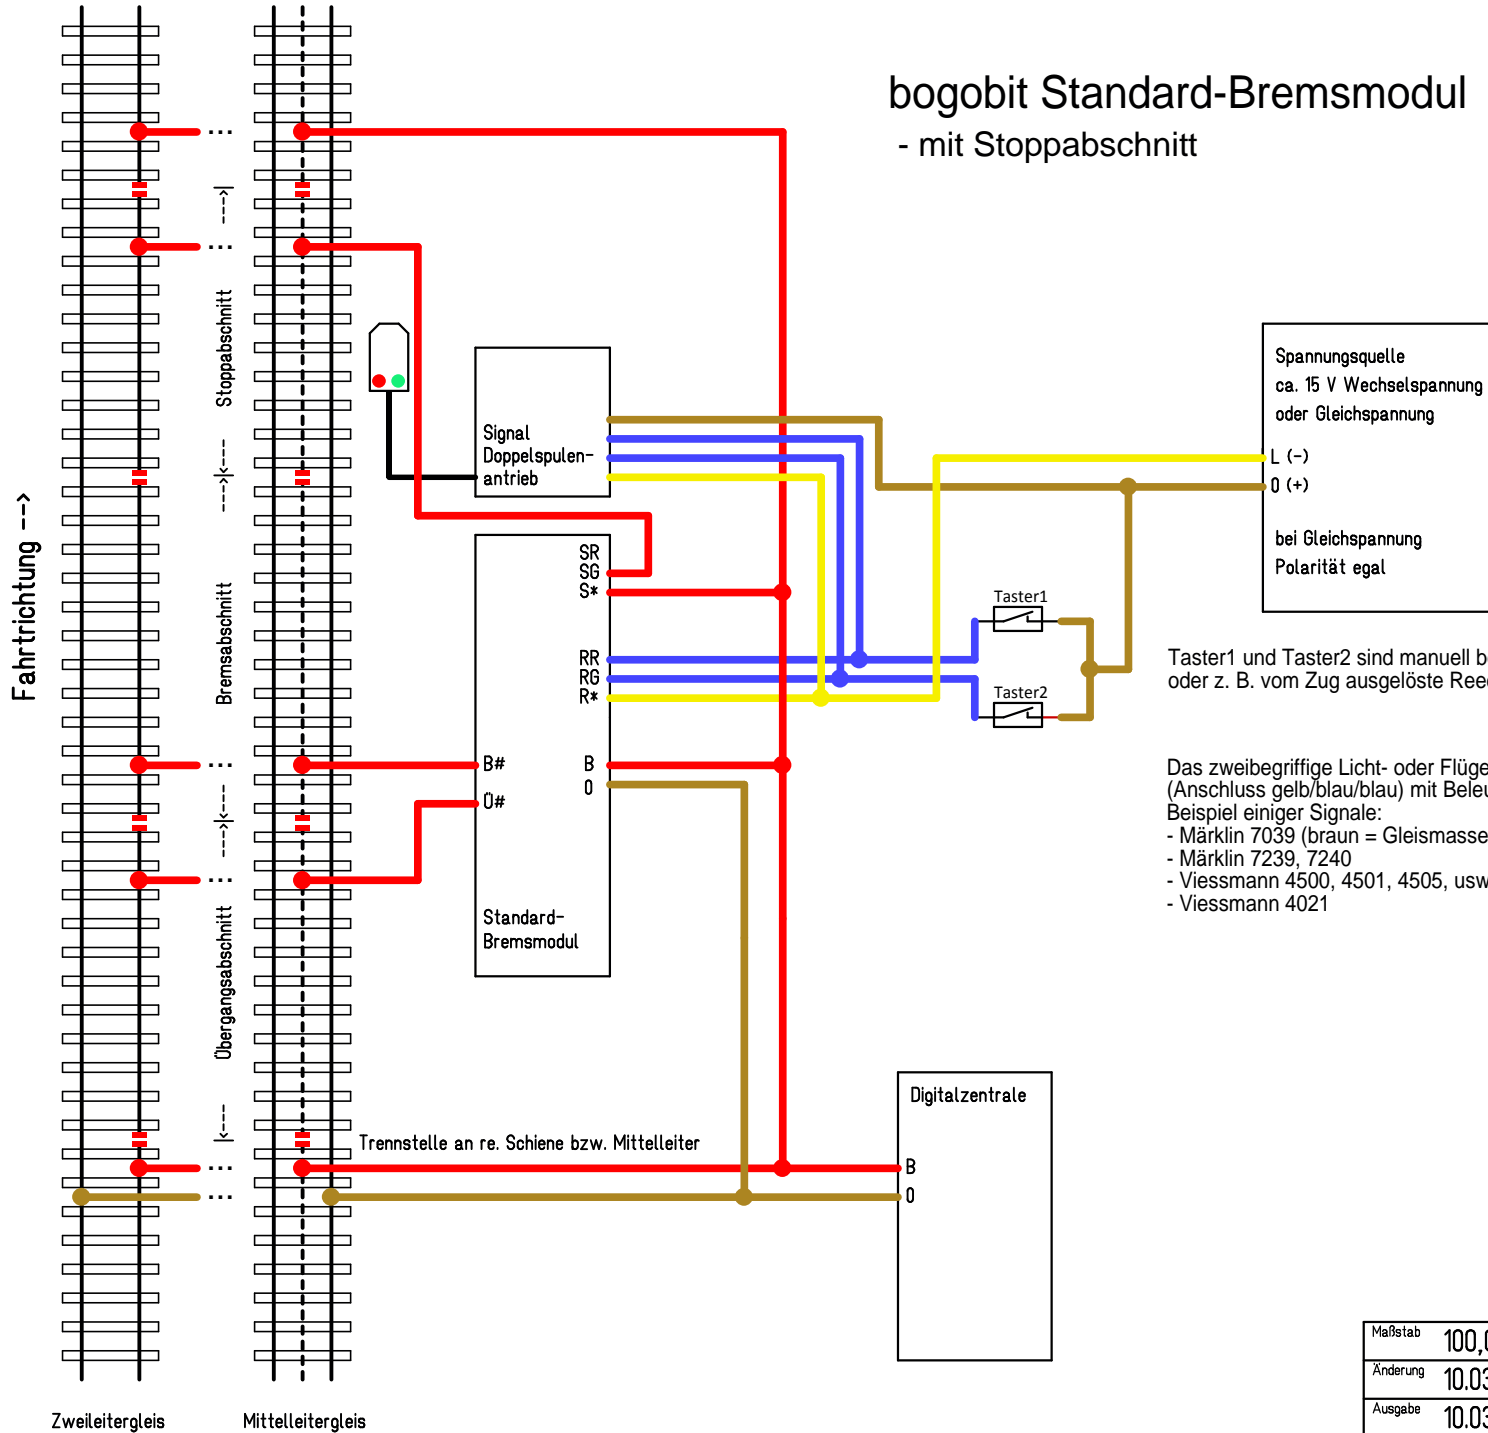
bogobit Standard-Bremsmodul
- mit Stoppabschnitt

Fahrtrichtung -->

Stoppabschnitt

Bremsabschnitt

Übergangsabschnitt

Signal Doppelspulen-antrieb

SR
SG
S*

RR
RG
R*

B#
Ü#

B
0

Standard-Bremsmodul

Spannungsquelle
ca. 15 V Wechselspannung
oder Gleichspannung

L (-)
0 (+)

bei Gleichspannung
Polarität egal

Taster1
Taster2

Taster1 und Taster2 sind manuell b
oder z. B. vom Zug ausgelöste Ree

Das zweibegriffige Licht- oder Flüge
(Anschluss gelb/blau/blau) mit Beleu
Beispiel einiger Signale:
- Märklin 7039 (braun = Gleismasse
- Märklin 7239, 7240
- Viessmann 4500, 4501, 4505, usw
- Viessmann 4021

Trennstelle an re. Schiene bzw. Mittelleiter

Digitalzentrale
B
0

Zweileitergleis
Mittelleitergleis

| Maßstab | 100,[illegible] |
|---|---|
| Änderung | 10.03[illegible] |
| Ausgabe | 10.03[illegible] |